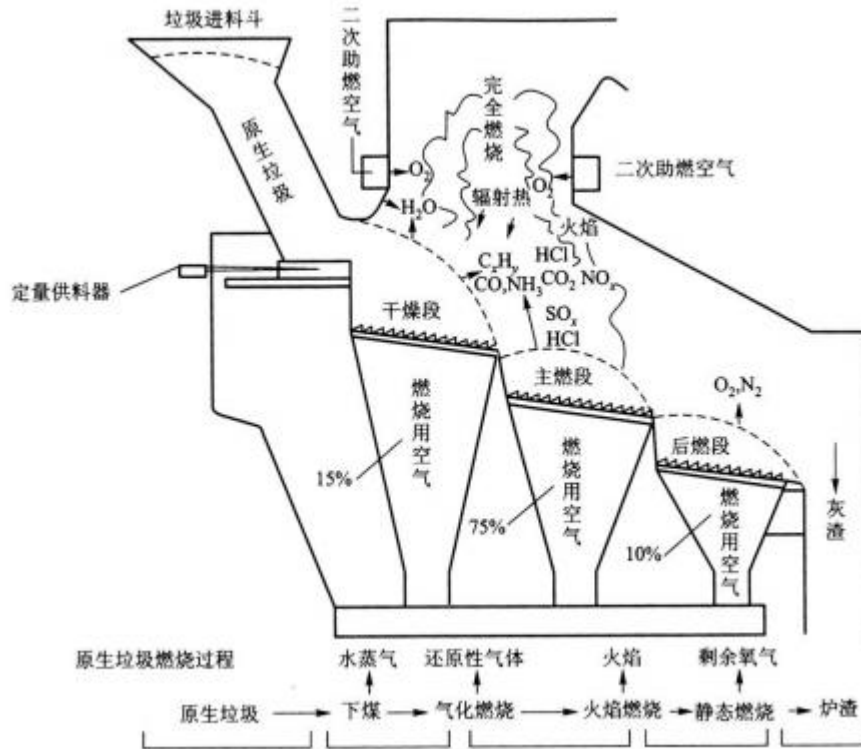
垃圾进料斗

二次助燃空气

原生垃圾

完全燃烧

$O_2$

$O_2$

二次助燃空气

$H_2O$

辐射热

火焰

HCl

定量供料器

$C_xH_y$

$CO$ $NH_3$ $CO_2$ $NO_x$

干燥段

$SO_x$

HCl

主燃段

$O_2,N_2$

燃烧用空气

15%

燃烧用空气

75%

后燃段

燃烧用空气

10%

灰渣

原生垃圾燃烧过程

水蒸气

还原性气体

火焰

剩余氧气

原生垃圾 → 下煤 → 气化燃烧 → 火焰燃烧 → 静态燃烧 → 炉渣